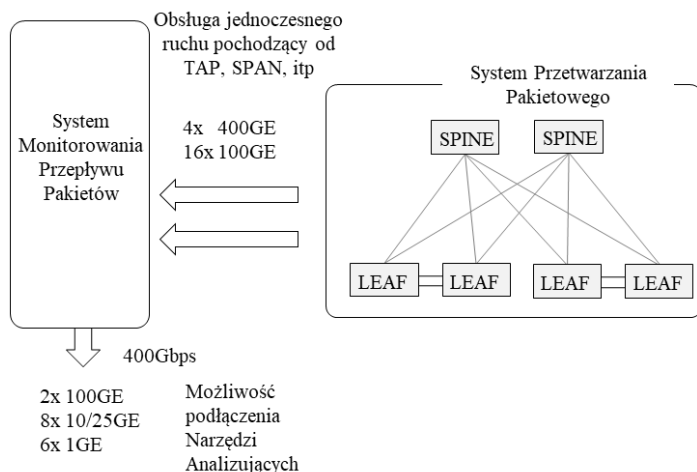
Obsługa jednoczesnego ruchu pochodzący od TAP, SPAN, itp

System Monitorowania Przepływu Pakietów

4x 400GE
16x 100GE

System Przetwarzania Pakietowego

SPINE
SPINE

LEAF
LEAF
LEAF
LEAF

400Gbps

2x 100GE
8x 10/25GE
6x 1GE

Możliwość podłączenia Narzędzi Analizujących